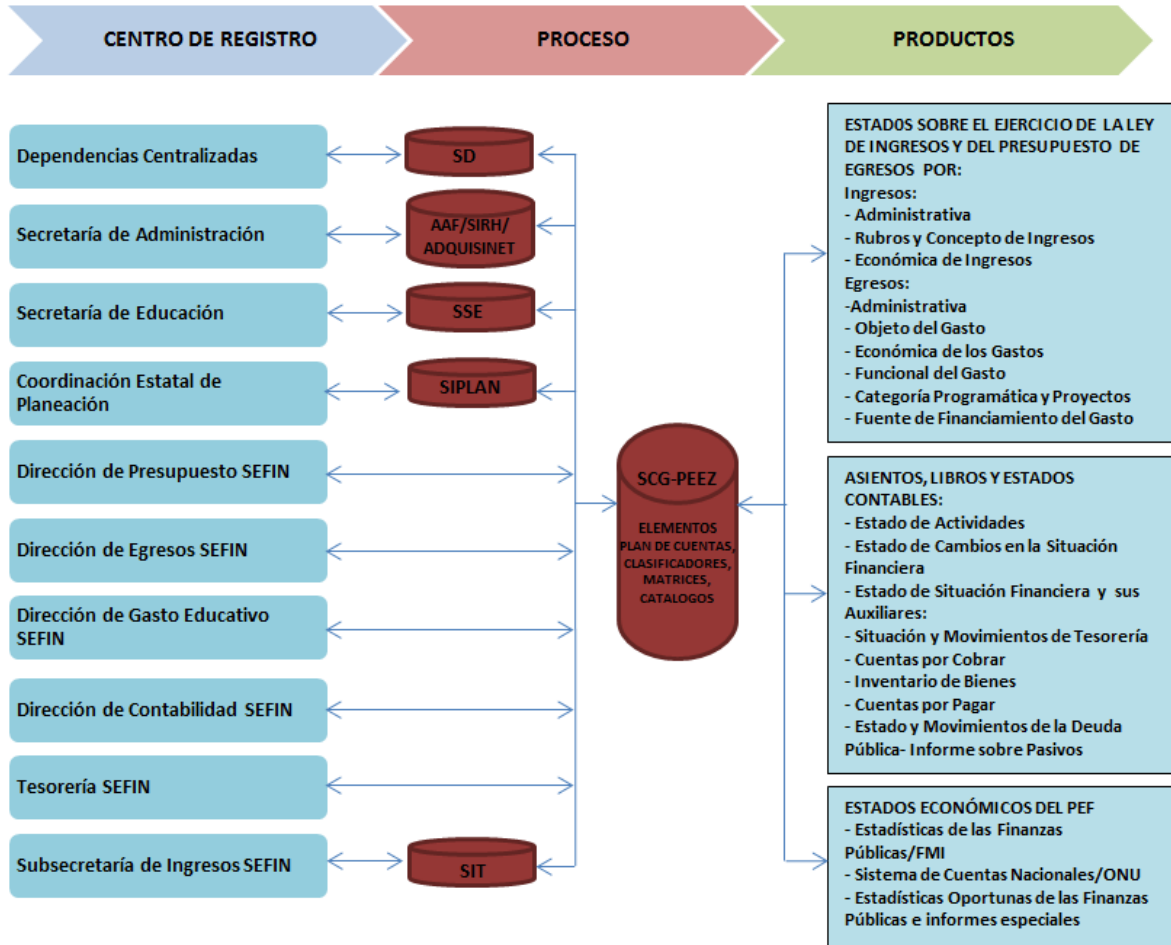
CENTRO DE REGISTRO

PROCESO

PRODUCTOS

Dependencias Centralizadas

Secretaría de Administración

Secretaría de Educación

Coordinación Estatal de Planeación

Dirección de Presupuesto SEFIN

Dirección de Egresos SEFIN

Dirección de Gasto Educativo SEFIN

Dirección de Contabilidad SEFIN

Tesorería SEFIN

Subsecretaría de Ingresos SEFIN

SD

AAF/SIRH/ ADQUISINET

SSE

SIPLAN

SIT

SCG-PEEZ

ELEMENTOS PLAN DE CUENTAS, CLASIFICADORES, MATRICES, CATALOGOS

ESTADOS SOBRE EL EJERCICIO DE LA LEY DE INGRESOS Y DEL PRESUPUESTO DE EGRESOS POR:
Ingresos:
- Administrativa
- Rubros y Concepto de Ingresos
- Económica de Ingresos
Egresos:
-Administrativa
- Objeto del Gasto
- Económica de los Gastos
- Funcional del Gasto
- Categoría Programática y Proyectos
- Fuente de Financiamiento del Gasto

ASIENTOS, LIBROS Y ESTADOS CONTABLES:
- Estado de Actividades
- Estado de Cambios en la Situación Financiera
- Estado de Situación Financiera y sus Auxiliares:
- Situación y Movimientos de Tesorería
- Cuentas por Cobrar
- Inventario de Bienes
- Cuentas por Pagar
- Estado y Movimientos de la Deuda Pública- Informe sobre Pasivos

ESTADOS ECONÓMICOS DEL PEF
- Estadísticas de las Finanzas Públicas/FMI
- Sistema de Cuentas Nacionales/ONU
- Estadísticas Oportunas de las Finanzas Públicas e informes especiales